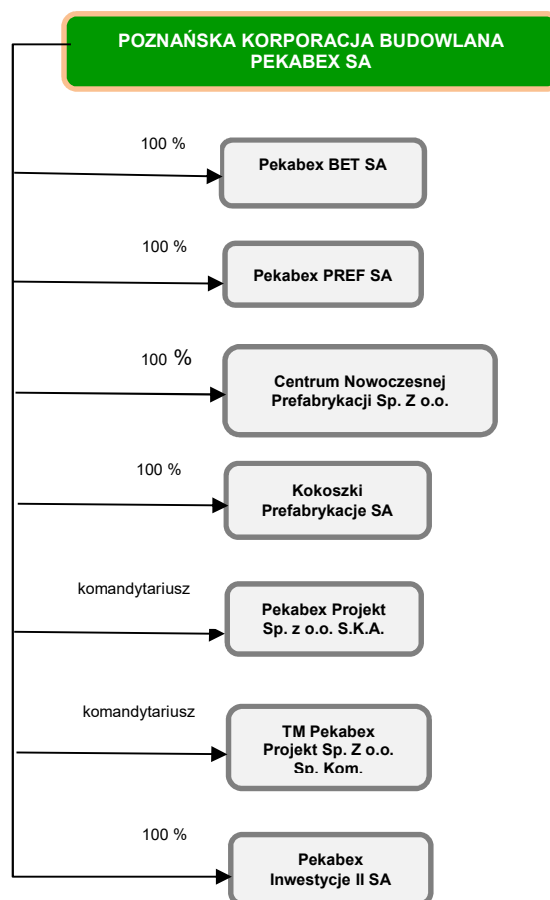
POZNAŃSKA KORPORACJA BUDOWLANA PEKABEX SA

100 %

Pekabex BET SA

100 %

Pekabex PREF SA

100 %

Centrum Nowoczesnej Prefabrykacji Sp. Z o.o.

100 %

Kokoszki Prefabrykacje SA

komandytariusz

Pekabex Projekt Sp. z o.o. S.K.A.

komandytariusz

TM Pekabex Projekt Sp. Z o.o. Sp. Kom.

100 %

Pekabex Inwestycje II SA